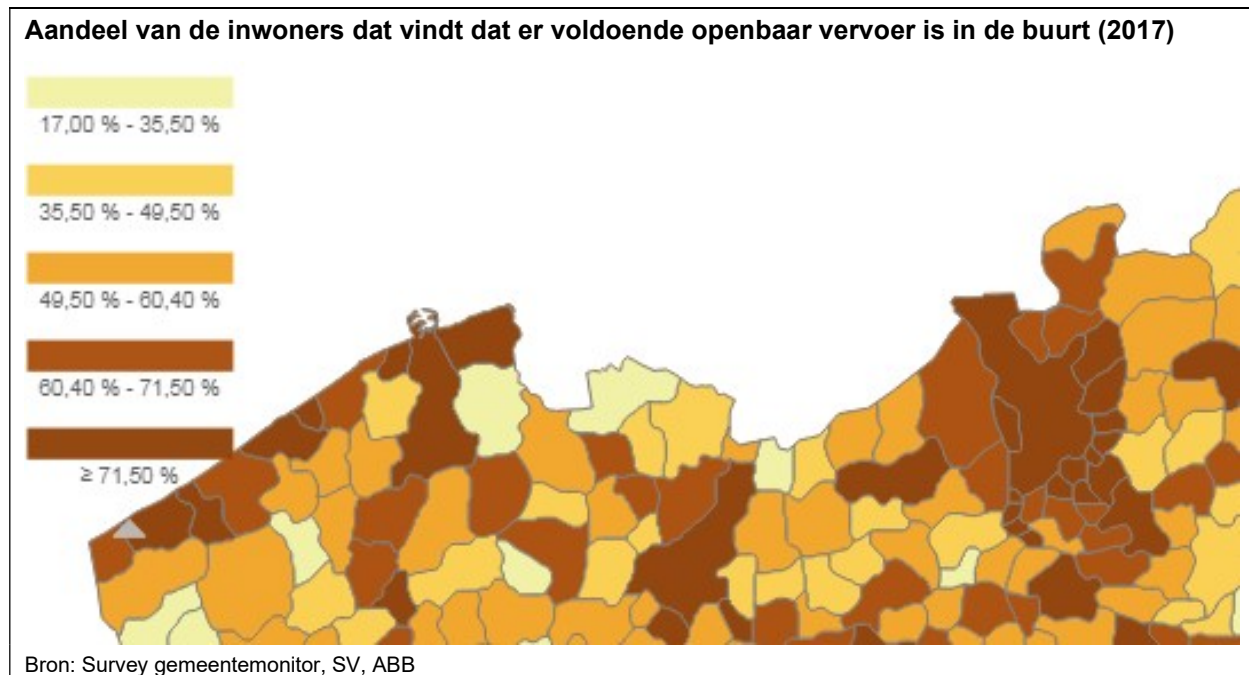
Aandeel van de inwoners dat vindt dat er voldoende openbaar vervoer is in de buurt (2017)

17,00 % - 35,50 %

35,50 % - 49,50 %

49,50 % - 60,40 %

60,40 % - 71,50 %

≥ 71,50 %

Bron: Survey gemeentemonitor, SV, ABB